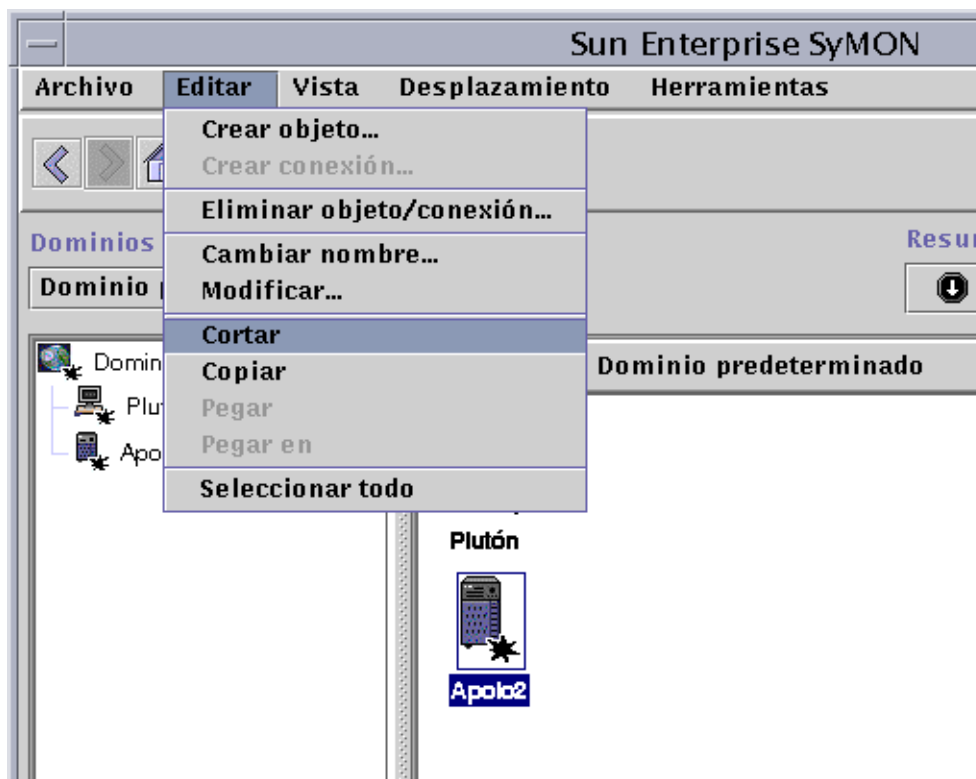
Sun Enterprise SyMON

Archivo Editar Vista Desplazamiento Herramientas

Crear objeto...
Crear conexión...
Eliminar objeto/conexión...
Cambiar nombre...
Modificar...
Cortar
Copiar
Pegar
Pegar en
Seleccionar todo

Dominios
Dominio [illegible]
Resu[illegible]

Domin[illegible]
Plut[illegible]
Apo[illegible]

Dominio predeterminado

Plutón

Apolo2